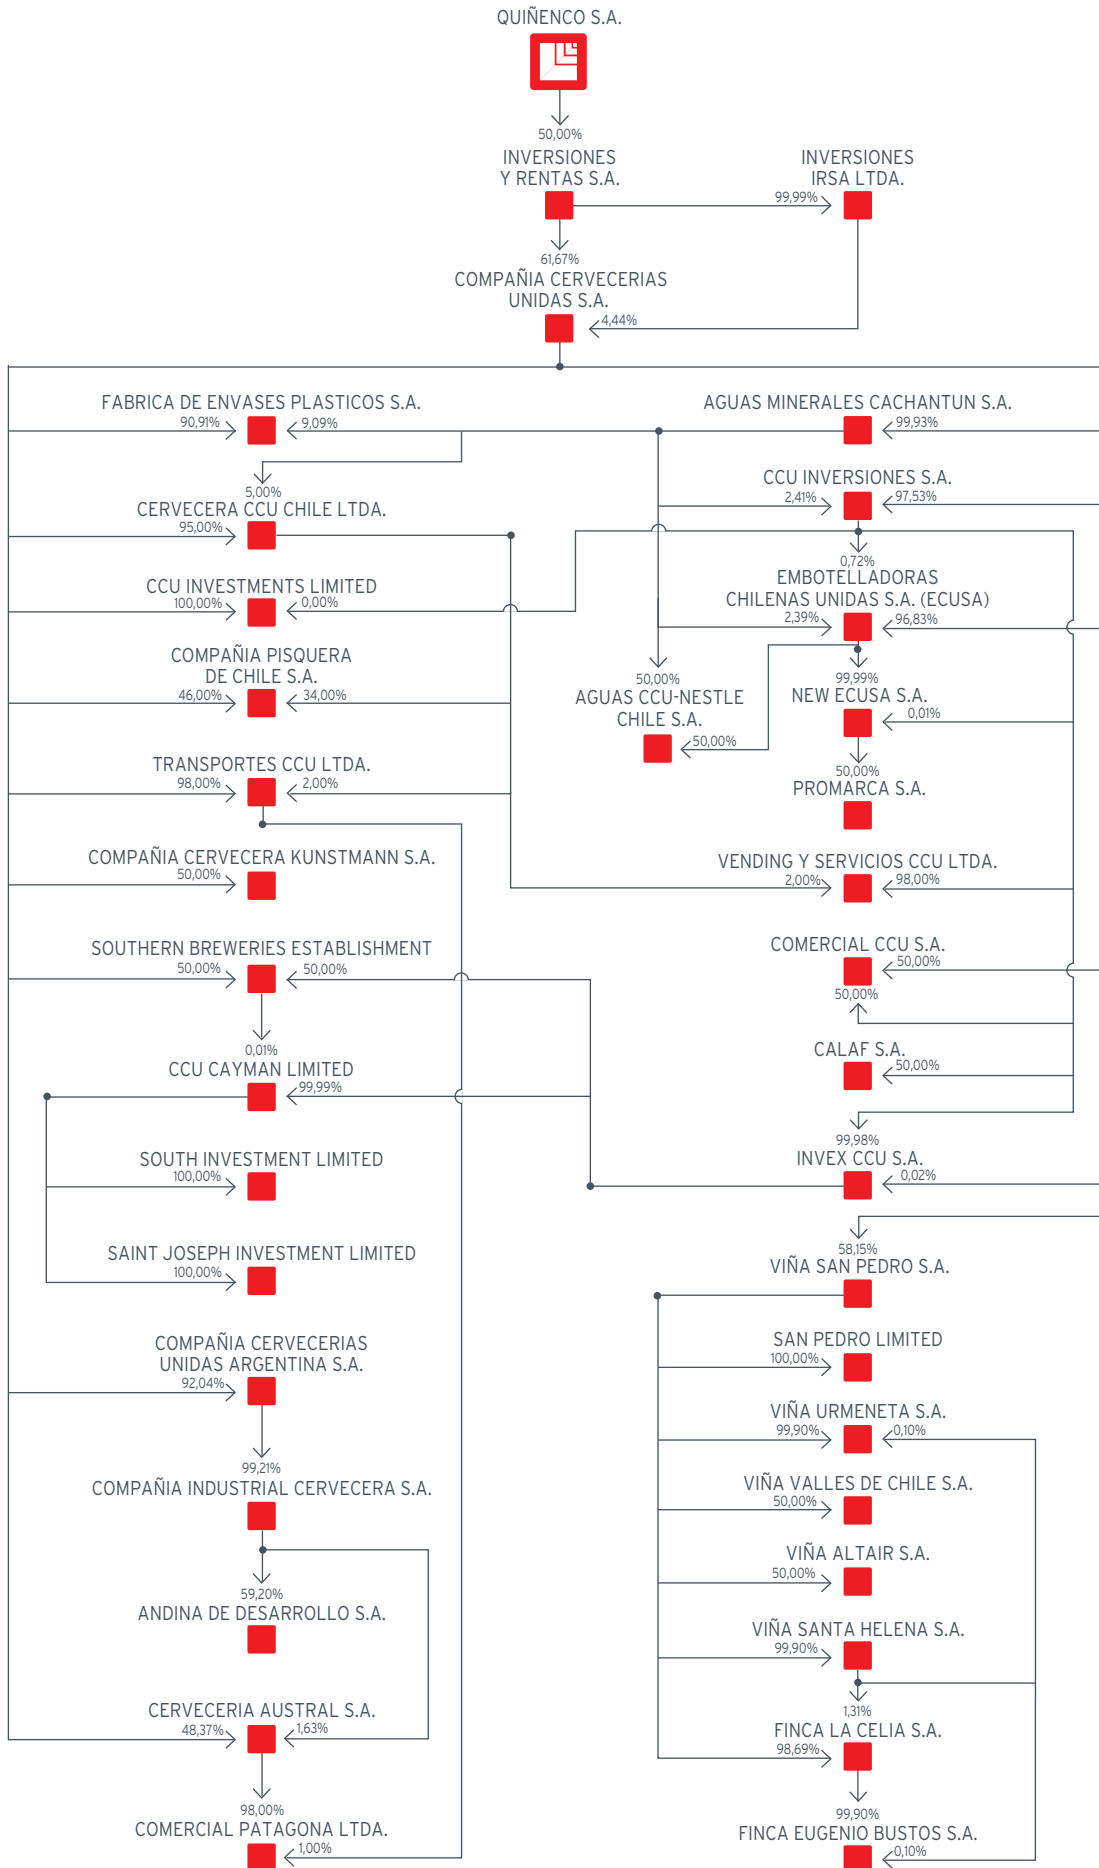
QUIÑENCO S.A.

50,00%
INVERSIONES Y RENTAS S.A.

INVERSIONES IRSA LTDA.
99,99%

61,67%
COMPAÑIA CERVECERIAS UNIDAS S.A.
4,44%

FABRICA DE ENVASES PLASTICOS S.A.
90,91%
9,09%

AGUAS MINERALES CACHANTUN S.A.
99,93%

5,00%
CERVECERA CCU CHILE LTDA.
95,00%

CCU INVERSIONES S.A.
2,41%
97,53%

CCU INVESTMENTS LIMITED
100,00%
0,00%

0,72%
EMBOTELLADORAS CHILENAS UNIDAS S.A. (ECUSA)
2,39%
96,83%

COMPAÑIA PISQUERA DE CHILE S.A.
46,00%
34,00%

50,00%
AGUAS CCU-NESTLE CHILE S.A.
50,00%

99,99%
NEW ECUSA S.A.
0,01%

TRANSPORTES CCU LTDA.
98,00%
2,00%

50,00%
PROMARCA S.A.

COMPAÑIA CERVECERA KUNSTMANN S.A.
50,00%

VENDING Y SERVICIOS CCU LTDA.
2,00%
98,00%

SOUTHERN BREWERIES ESTABLISHMENT
50,00%
50,00%

COMERCIAL CCU S.A.
50,00%
50,00%

0,01%
CCU CAYMAN LIMITED
99,99%

CALAF S.A.
50,00%

99,98%
INVEX CCU S.A.
0,02%

SOUTH INVESTMENT LIMITED
100,00%

SAINT JOSEPH INVESTMENT LIMITED
100,00%

58,15%
VIÑA SAN PEDRO S.A.

SAN PEDRO LIMITED
100,00%

COMPAÑIA CERVECERIAS UNIDAS ARGENTINA S.A.
92,04%

VIÑA URMENETA S.A.
99,90%
0,10%

99,21%
COMPAÑIA INDUSTRIAL CERVECERA S.A.

VIÑA VALLES DE CHILE S.A.
50,00%

VIÑA ALTAIR S.A.
50,00%

59,20%
ANDINA DE DESARROLLO S.A.

VIÑA SANTA HELENA S.A.
99,90%

1,31%
FINCA LA CELIA S.A.
98,69%

CERVECERIA AUSTRAL S.A.
48,37%
1,63%

98,00%
COMERCIAL PATAGONA LTDA.
1,00%

99,90%
FINCA EUGENIO BUSTOS S.A.
0,10%